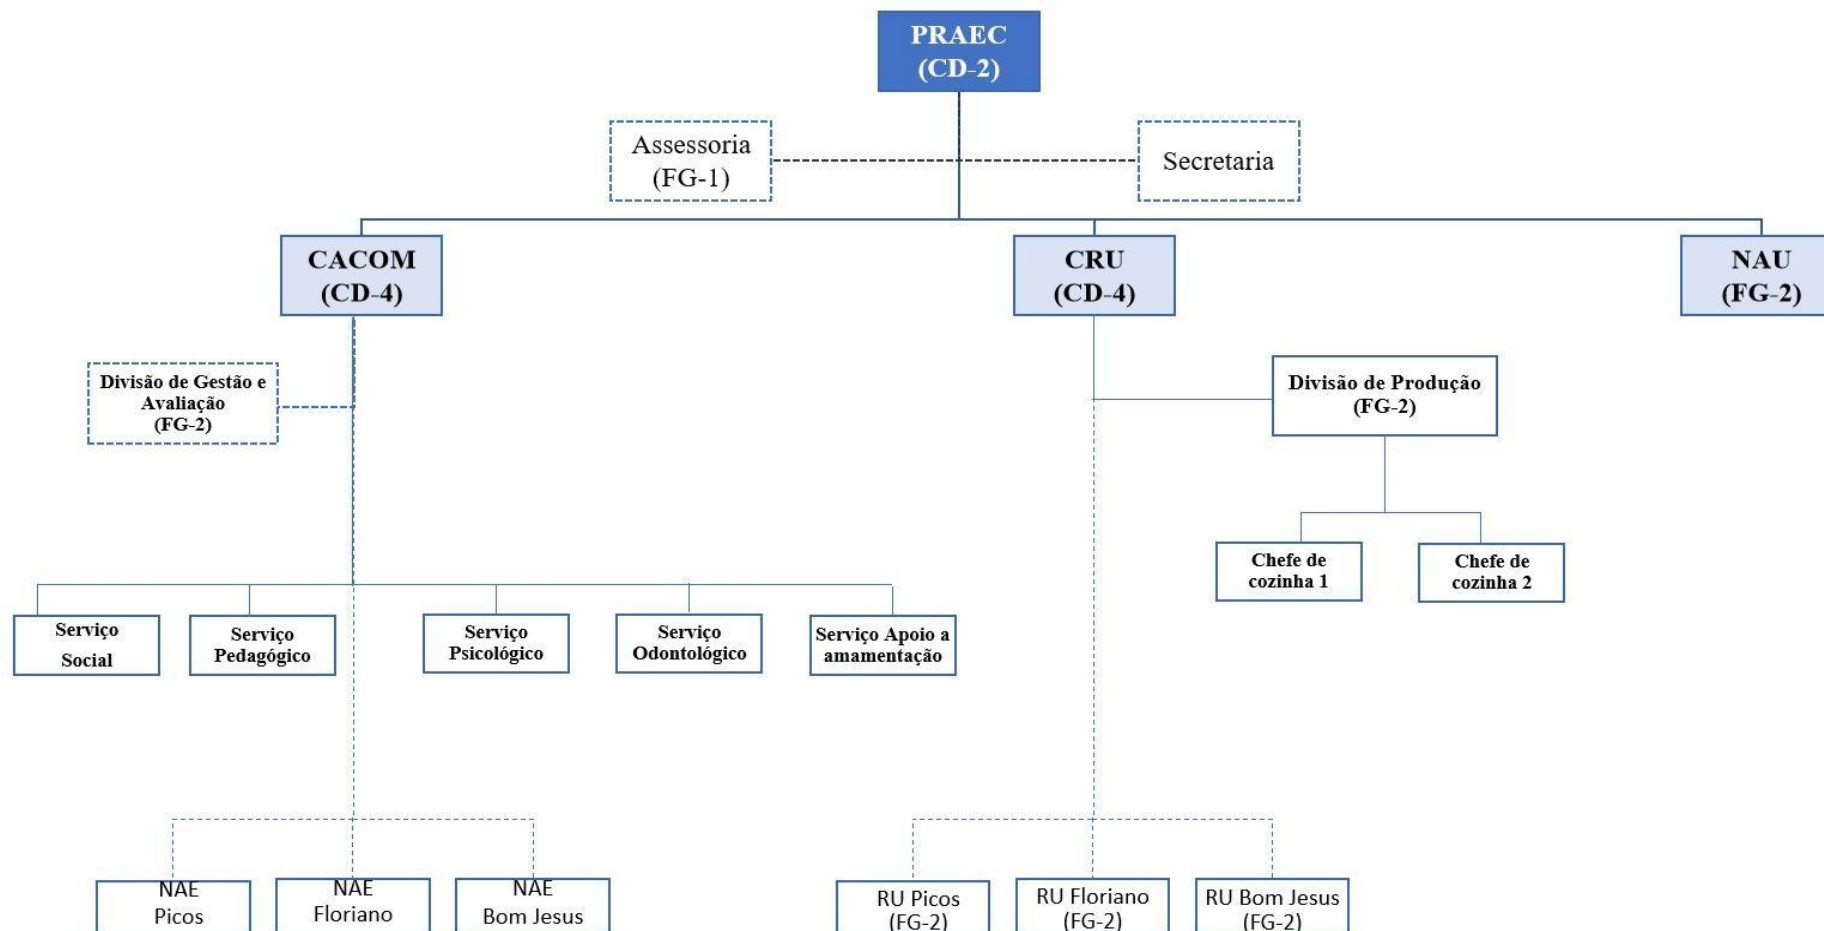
PRAEC
(CD-2)

Assessoria
(FG-1)

Secretaria

CACOM
(CD-4)

CRU
(CD-4)

NAU
(FG-2)

Divisão de Gestão e Avaliação
(FG-2)

Divisão de Produção
(FG-2)

Chefe de cozinha 1

Chefe de cozinha 2

Serviço Social

Serviço Pedagógico

Serviço Psicológico

Serviço Odontológico

Serviço Apoio a amamentação

NAE
Picos

NAE
Floriano

NAE
Bom Jesus

RU Picos
(FG-2)

RU Floriano
(FG-2)

RU Bom Jesus
(FG-2)